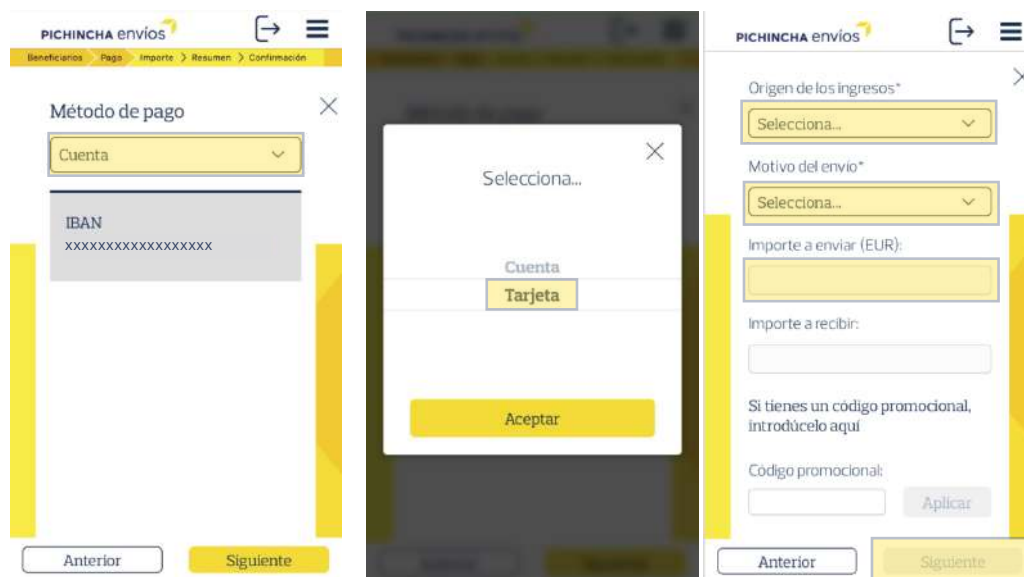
PICHINCHA envíos

Beneficiarios > Pago > Importe > Resumen > Confirmación

Método de pago

Cuenta

IBAN
xxxxxxxxxxxxxxxxxx

Anterior

Siguiente

Selecciona...

Cuenta

Tarjeta

Aceptar

PICHINCHA envíos

Origen de los ingresos*

Selecciona...

Motivo del envío*

Selecciona...

Importe a enviar (EUR):

Importe a recibir:

Si tienes un código promocional, introdúcelo aquí

Código promocional:

Aplicar

Anterior

Siguiente